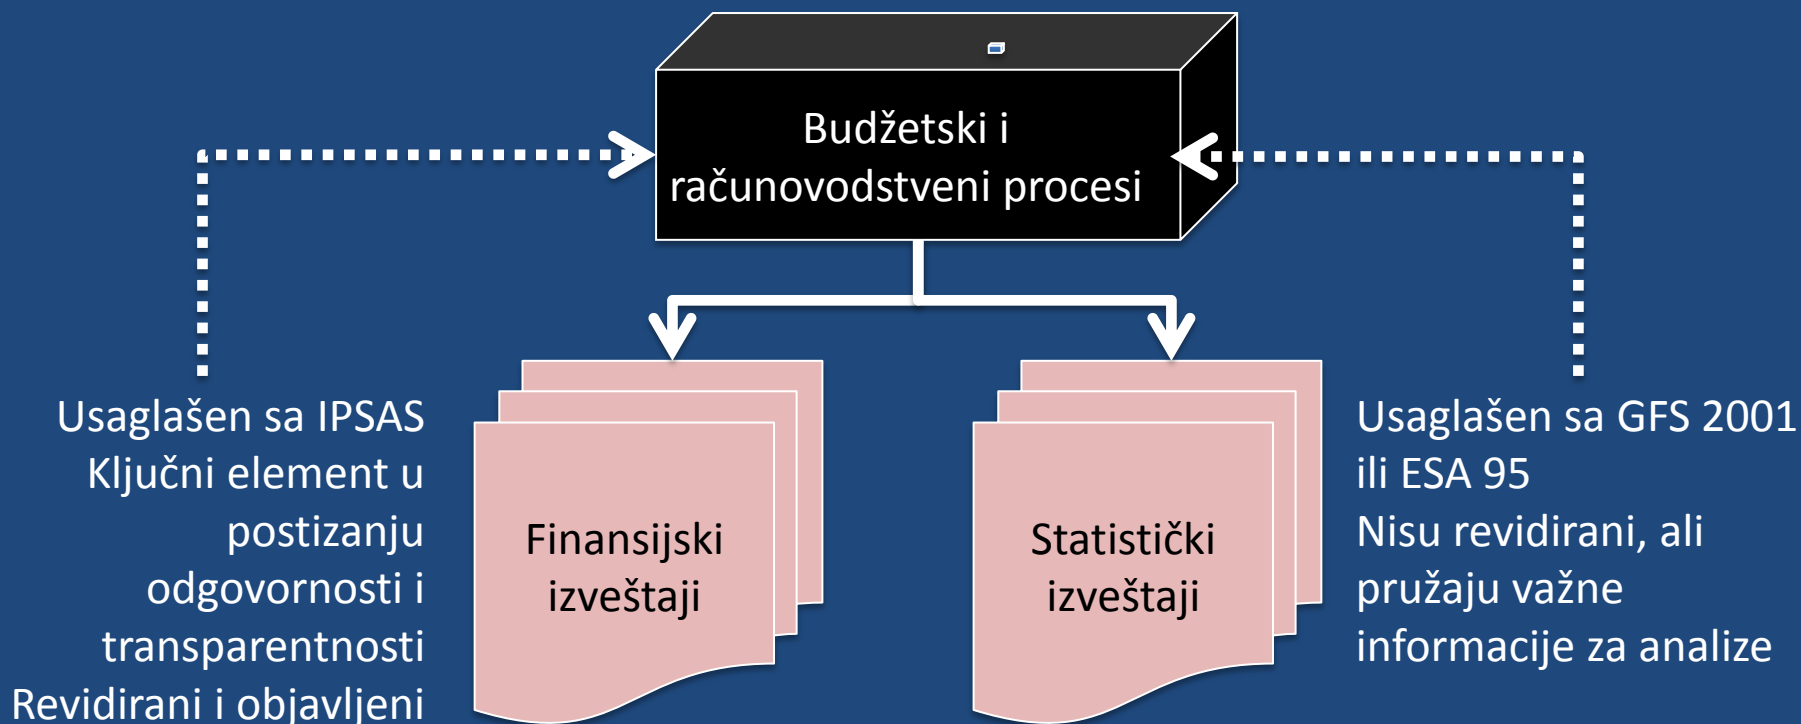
Budžetski i računovodstveni procesi

Usaglašen sa IPSAS
Ključni element u postizanju odgovornosti i transparentnosti
Revidirani i objavljeni

Finansijski izveštaji

Statistički izveštaji

Usaglašen sa GFS 2001 ili ESA 95
Nisu revidirani, ali pružaju važne informacije za analize